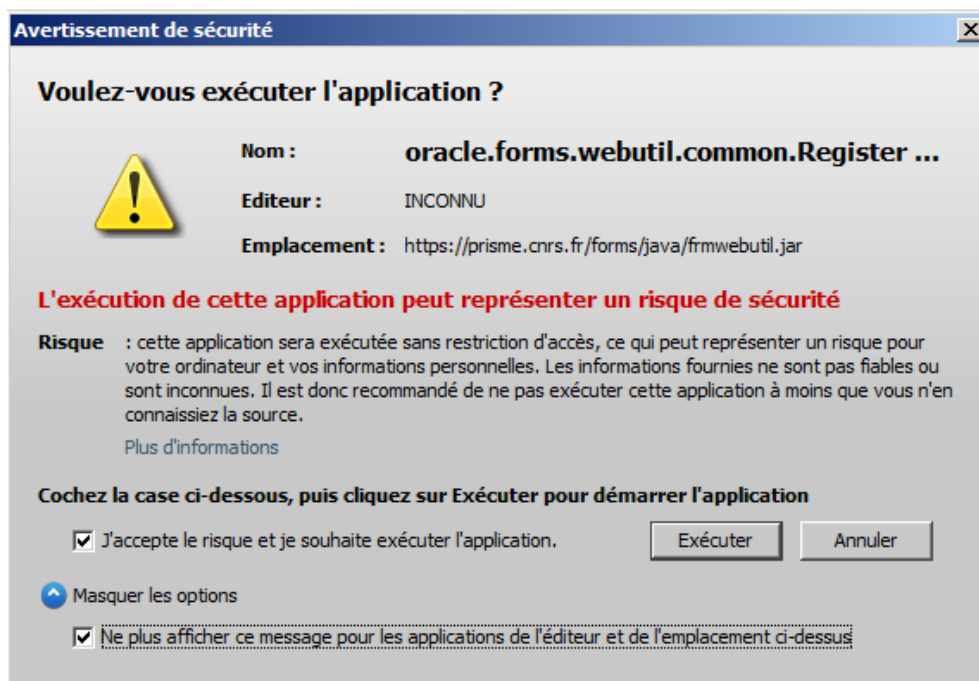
Avertissement de sécurité

Voulez-vous exécuter l'application ?

Nom : oracle.forms.webutil.common.Register ...

Editeur : INCONNU

Emplacement : https://prisme.cnrs.fr/forms/java/frmwebutil.jar

L'exécution de cette application peut représenter un risque de sécurité

Risque : cette application sera exécutée sans restriction d'accès, ce qui peut représenter un risque pour votre ordinateur et vos informations personnelles. Les informations fournies ne sont pas fiables ou sont inconnues. Il est donc recommandé de ne pas exécuter cette application à moins que vous n'en connaissiez la source.

Plus d'informations

Cochez la case ci-dessous, puis cliquez sur Exécuter pour démarrer l'application

J'accepte le risque et je souhaite exécuter l'application.

Exécuter

Annuler

Masquer les options

Ne plus afficher ce message pour les applications de l'éditeur et de l'emplacement ci-dessus